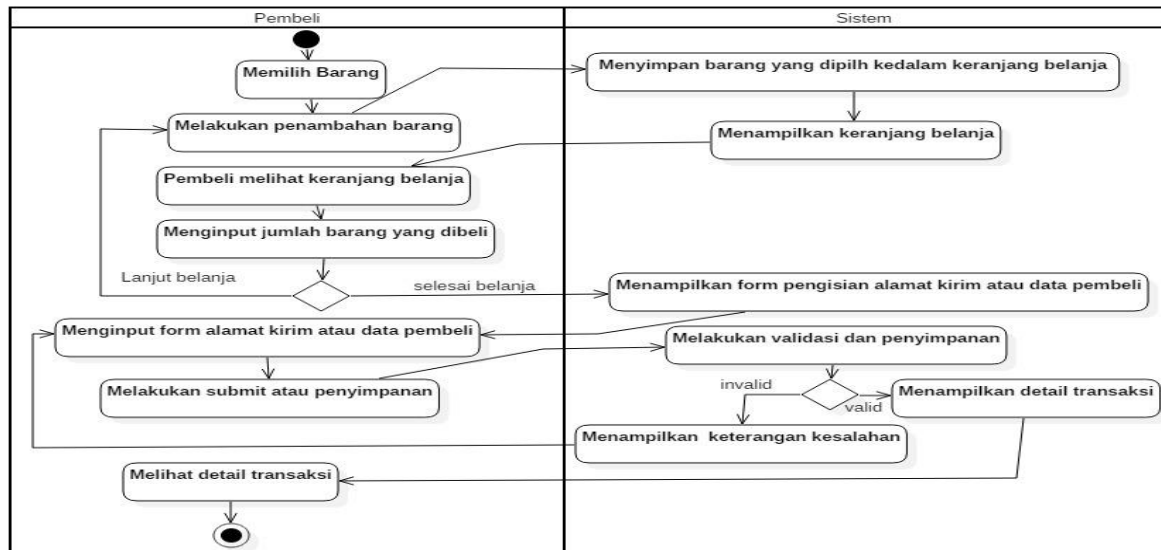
Pembeli

Sistem

Memilih Barang

Menyimpan barang yang dipilh kedalam keranjang belanja

Melakukan penambahan barang

Menampilkan keranjang belanja

Pembeli melihat keranjang belanja

Menginput jumlah barang yang dibeli

Lanjut belanja

selesai belanja

Menampilkan form pengisian alamat kirim atau data pembeli

Menginput form alamat kirim atau data pembeli

Melakukan validasi dan penyimpanan

Melakukan submit atau penyimpanan

invalid

valid

Menampilkan detail transaksi

Menampilkan keterangan kesalahan

Melihat detail transaksi